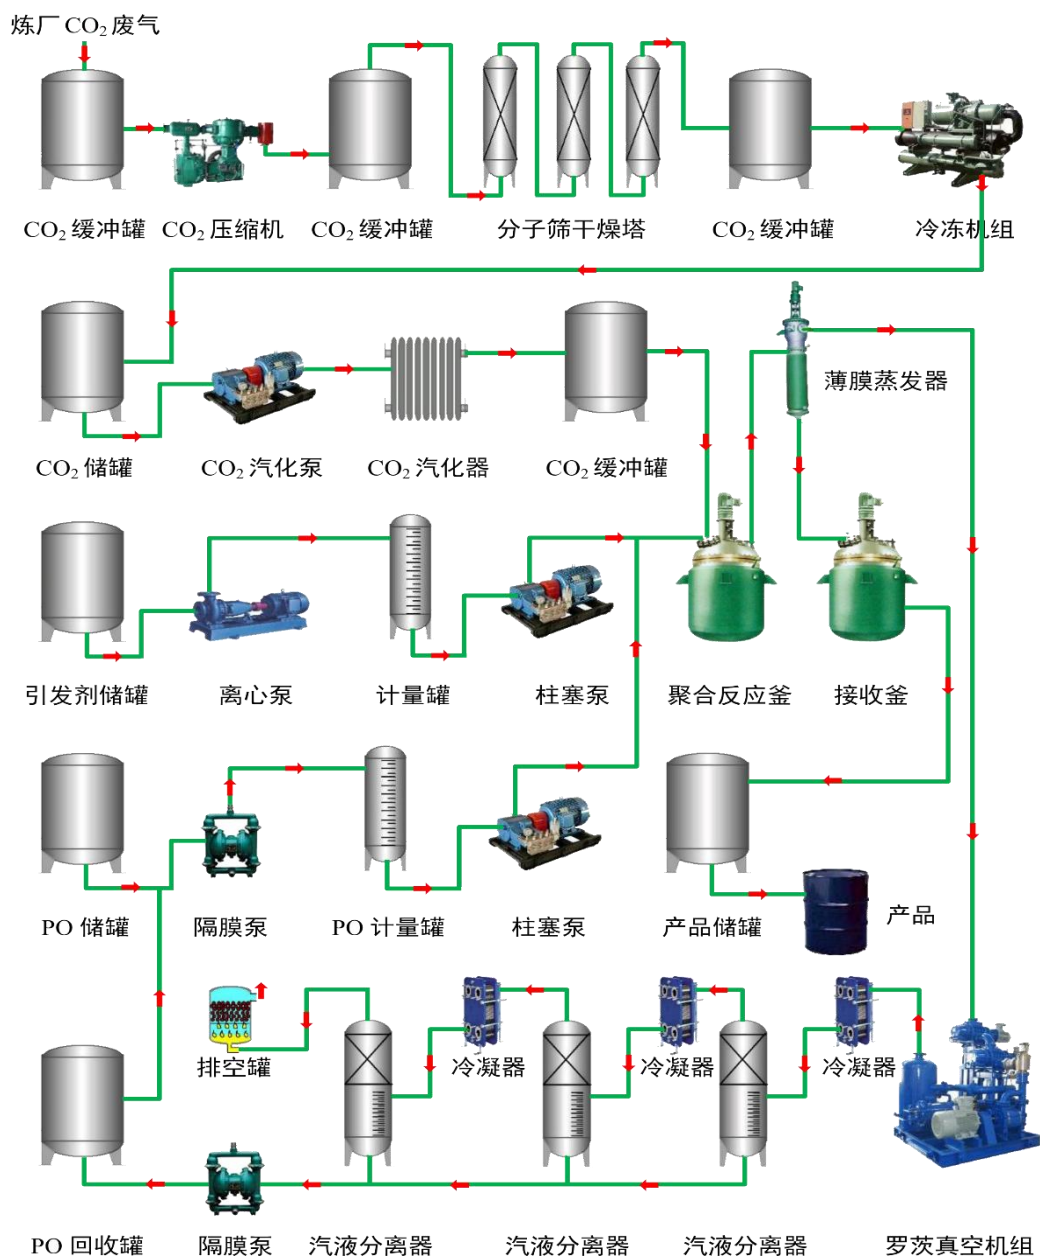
炼厂 $CO_2$ 废气

$CO_2$ 缓冲罐　$CO_2$ 压缩机　$CO_2$ 缓冲罐　分子筛干燥塔　$CO_2$ 缓冲罐　冷冻机组

薄膜蒸发器

$CO_2$ 储罐　$CO_2$ 汽化泵　$CO_2$ 汽化器　$CO_2$ 缓冲罐

引发剂储罐　离心泵　计量罐　柱塞泵　聚合反应釜　接收釜

PO 储罐　隔膜泵　PO 计量罐　柱塞泵　产品储罐　产品

排空罐　冷凝器　冷凝器　冷凝器

PO 回收罐　隔膜泵　汽液分离器　汽液分离器　汽液分离器　罗茨真空机组